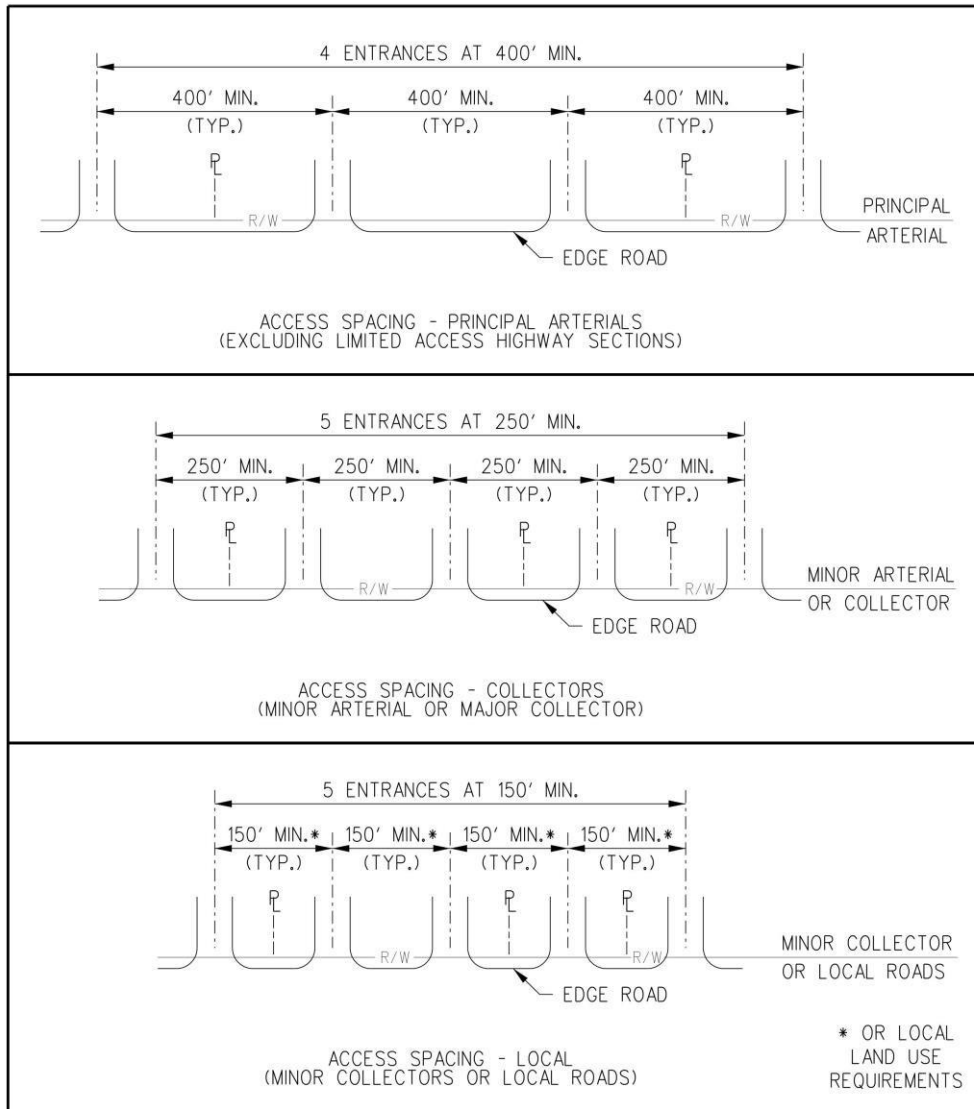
4 ENTRANCES AT 400' MIN.

400' MIN. (TYP.)

400' MIN. (TYP.)

400' MIN. (TYP.)

℄

℄

R/W

R/W

PRINCIPAL ARTERIAL

EDGE ROAD

ACCESS SPACING - PRINCIPAL ARTERIALS
(EXCLUDING LIMITED ACCESS HIGHWAY SECTIONS)

5 ENTRANCES AT 250' MIN.

250' MIN. (TYP.)

250' MIN. (TYP.)

250' MIN. (TYP.)

250' MIN. (TYP.)

℄

℄

℄

R/W

R/W

MINOR ARTERIAL OR COLLECTOR

EDGE ROAD

ACCESS SPACING - COLLECTORS
(MINOR ARTERIAL OR MAJOR COLLECTOR)

5 ENTRANCES AT 150' MIN.

150' MIN.* (TYP.)

150' MIN.* (TYP.)

150' MIN.* (TYP.)

150' MIN.* (TYP.)

℄

℄

℄

R/W

R/W

MINOR COLLECTOR OR LOCAL ROADS

EDGE ROAD

* OR LOCAL LAND USE REQUIREMENTS

ACCESS SPACING - LOCAL
(MINOR COLLECTORS OR LOCAL ROADS)